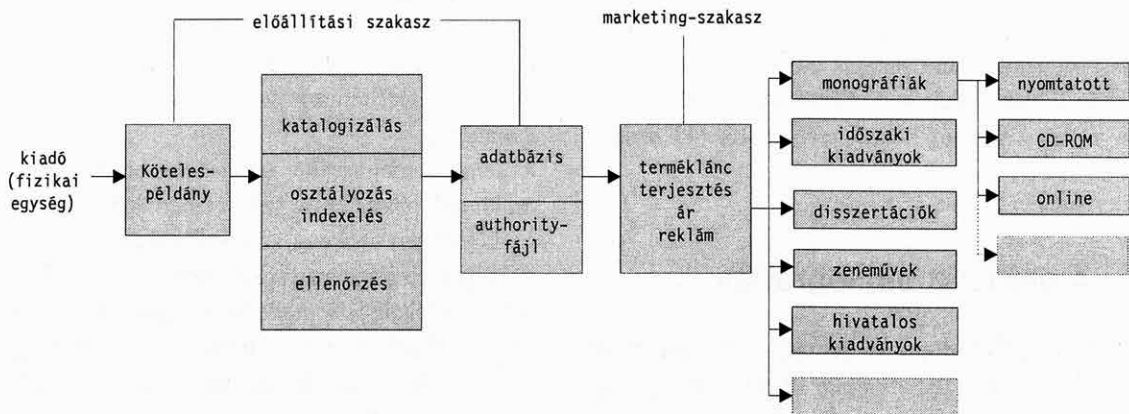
előállítási szakasz

marketing-szakasz

kiadó (fizikai egység)

Köteles-példány

katalogizálás

osztályozás indexelés

ellenőrzés

adatbázis

authority-fájl

terméklánc terjesztés ár reklám

monográfiák

időszaki kiadványok

disszertációk

zeneművek

hivatalos kiadványok

nyomtatott

CD-ROM

online